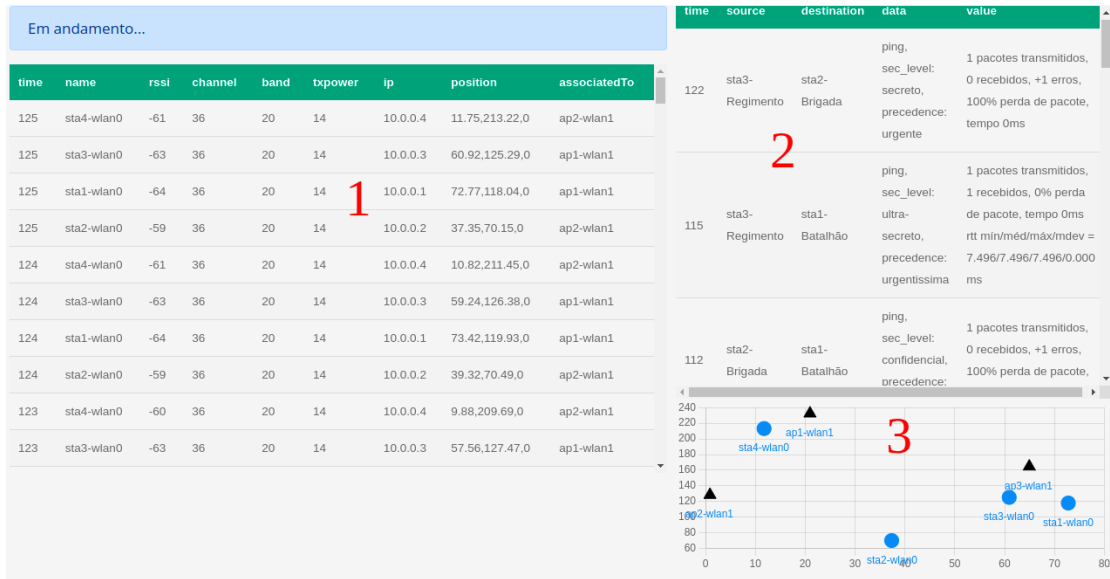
Em andamento...

| time | name | rssi | channel | band | txpower | ip | position | associatedTo |
|---|---|---|---|---|---|---|---|---|
| 125 | sta4-wlan0 | -61 | 36 | 20 | 14 | 10.0.0.4 | 11.75,213.22,0 | ap2-wlan1 |
| 125 | sta3-wlan0 | -63 | 36 | 20 | 14 | 10.0.0.3 | 60.92,125.29,0 | ap1-wlan1 |
| 125 | sta1-wlan0 | -64 | 36 | 20 | 14 | 10.0.0.1 | 72.77,118.04,0 | ap1-wlan1 |
| 125 | sta2-wlan0 | -59 | 36 | 20 | 14 | 10.0.0.2 | 37.35,70.15,0 | ap2-wlan1 |
| 124 | sta4-wlan0 | -61 | 36 | 20 | 14 | 10.0.0.4 | 10.82,211.45,0 | ap2-wlan1 |
| 124 | sta3-wlan0 | -63 | 36 | 20 | 14 | 10.0.0.3 | 59.24,126.38,0 | ap1-wlan1 |
| 124 | sta1-wlan0 | -64 | 36 | 20 | 14 | 10.0.0.1 | 73.42,119.93,0 | ap1-wlan1 |
| 124 | sta2-wlan0 | -59 | 36 | 20 | 14 | 10.0.0.2 | 39.32,70.49,0 | ap2-wlan1 |
| 123 | sta4-wlan0 | -60 | 36 | 20 | 14 | 10.0.0.4 | 9.88,209.69,0 | ap2-wlan1 |
| 123 | sta3-wlan0 | -63 | 36 | 20 | 14 | 10.0.0.3 | 57.56,127.47,0 | ap1-wlan1 |

1

| time | source | destination | data | value |
|---|---|---|---|---|
| 122 | sta3-Regimento | sta2-Brigada | ping, sec_level: secreto, precedence: urgente | 1 pacotes transmitidos, 0 recebidos, +1 erros, 100% perda de pacote, tempo 0ms |
| 115 | sta3-Regimento | sta1-Batalhão | ping, sec_level: ultra-secreto, precedence: urgentissima | 1 pacotes transmitidos, 1 recebidos, 0% perda de pacote, tempo 0ms rtt mín/méd/máx/mdev = 7.496/7.496/7.496/0.000 ms |
| 112 | sta2-Brigada | sta1-Batalhão | ping, sec_level: confidencial, precedence: | 1 pacotes transmitidos, 0 recebidos, +1 erros, 100% perda de pacote, |

2

240 220 200 180 160 140 120 100 80 60
0 10 20 30 40 50 60 70 80
ap1-wlan1
sta4-wlan0
ap2-wlan1
ap3-wlan1
sta3-wlan0
sta1-wlan0
sta2-wlan0

3